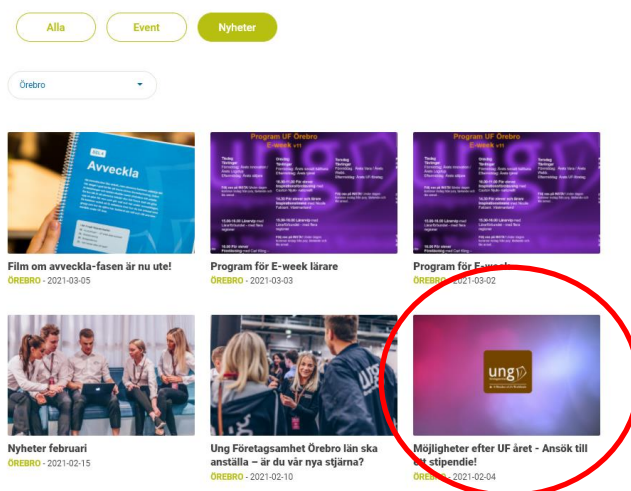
Alla
Event
Nyheter

Örebro

Avveckla
Film om avveckla-fasen är nu ute!
ÖREBRO - 2021-03-05

Program UF Örebro
E-week
Program för E-week lärare
ÖREBRO - 2021-03-03

Program UF Örebro
E-week
Program för E-week
ÖREBRO - 2021-03-02

Nyheter februari
ÖREBRO - 2021-02-15

Ung Företagsamhet Örebro län ska anställa – är du vår nya stjärna?
ÖREBRO - 2021-02-10

ung
Möjligheter efter UF året - Ansök till ett stipendie!
ÖREBRO - 2021-02-04